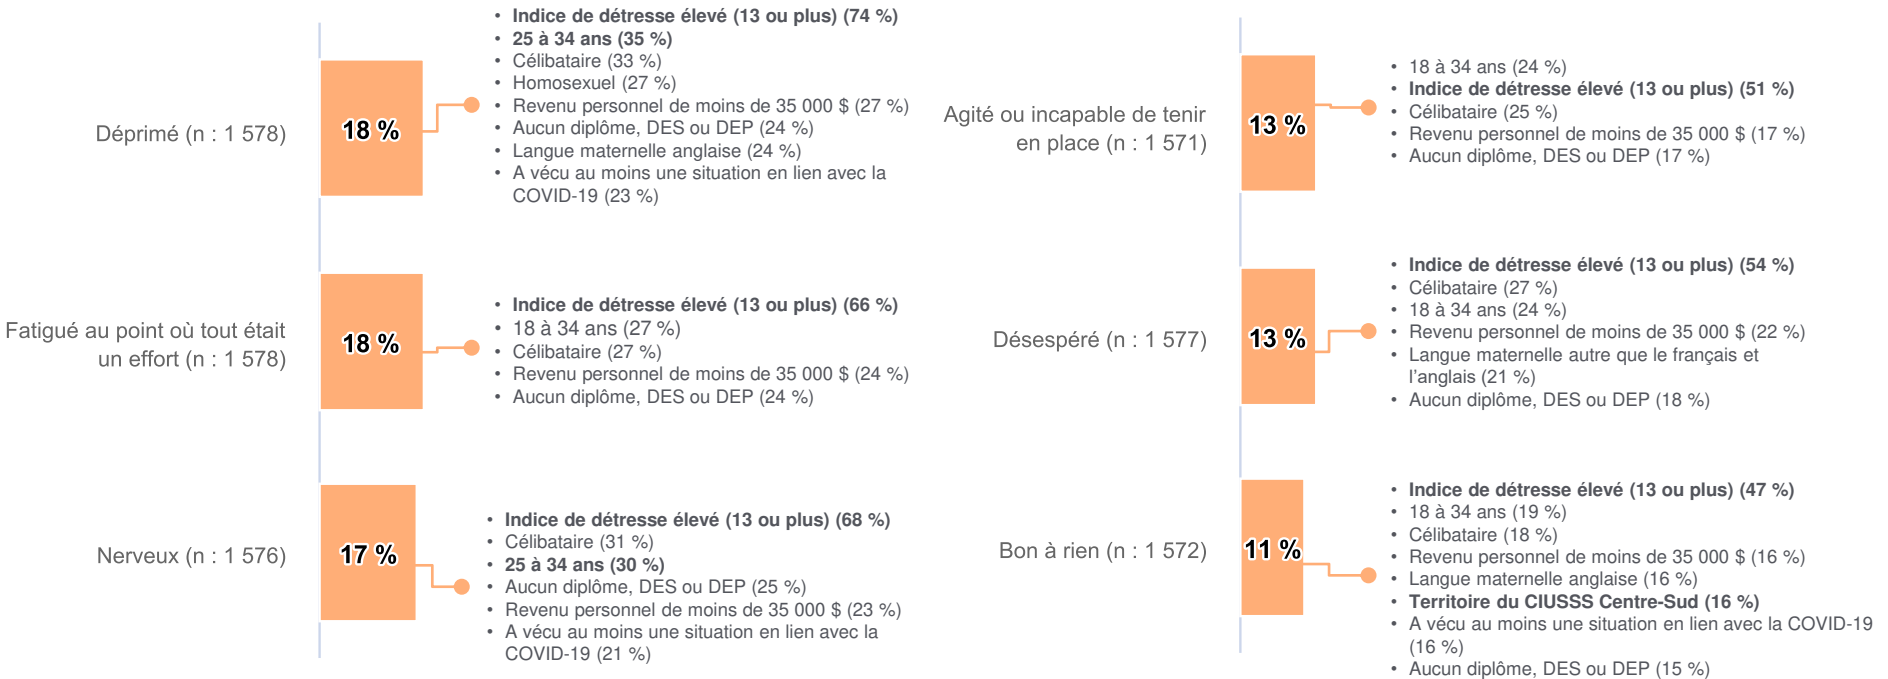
Déprimé (n : 1 578)

18 %

- **Indice de détresse élevé (13 ou plus) (74 %)**
- **25 à 34 ans (35 %)**
- Célibataire (33 %)
- Homosexuel (27 %)
- Revenu personnel de moins de 35 000 $ (27 %)
- Aucun diplôme, DES ou DEP (24 %)
- Langue maternelle anglaise (24 %)
- A vécu au moins une situation en lien avec la COVID-19 (23 %)

Fatigué au point où tout était un effort (n : 1 578)

18 %

- **Indice de détresse élevé (13 ou plus) (66 %)**
- 18 à 34 ans (27 %)
- Célibataire (27 %)
- Revenu personnel de moins de 35 000 $ (24 %)
- Aucun diplôme, DES ou DEP (24 %)

Nerveux (n : 1 576)

17 %

- **Indice de détresse élevé (13 ou plus) (68 %)**
- Célibataire (31 %)
- **25 à 34 ans (30 %)**
- Aucun diplôme, DES ou DEP (25 %)
- Revenu personnel de moins de 35 000 $ (23 %)
- A vécu au moins une situation en lien avec la COVID-19 (21 %)

Agité ou incapable de tenir en place (n : 1 571)

13 %

- 18 à 34 ans (24 %)
- **Indice de détresse élevé (13 ou plus) (51 %)**
- Célibataire (25 %)
- Revenu personnel de moins de 35 000 $ (17 %)
- Aucun diplôme, DES ou DEP (17 %)

Désespéré (n : 1 577)

13 %

- **Indice de détresse élevé (13 ou plus) (54 %)**
- Célibataire (27 %)
- 18 à 34 ans (24 %)
- Revenu personnel de moins de 35 000 $ (22 %)
- Langue maternelle autre que le français et l'anglais (21 %)
- Aucun diplôme, DES ou DEP (18 %)

Bon à rien (n : 1 572)

11 %

- **Indice de détresse élevé (13 ou plus) (47 %)**
- 18 à 34 ans (19 %)
- Célibataire (18 %)
- Revenu personnel de moins de 35 000 $ (16 %)
- Langue maternelle anglaise (16 %)
- **Territoire du CIUSSS Centre-Sud (16 %)**
- A vécu au moins une situation en lien avec la COVID-19 (16 %)
- Aucun diplôme, DES ou DEP (15 %)